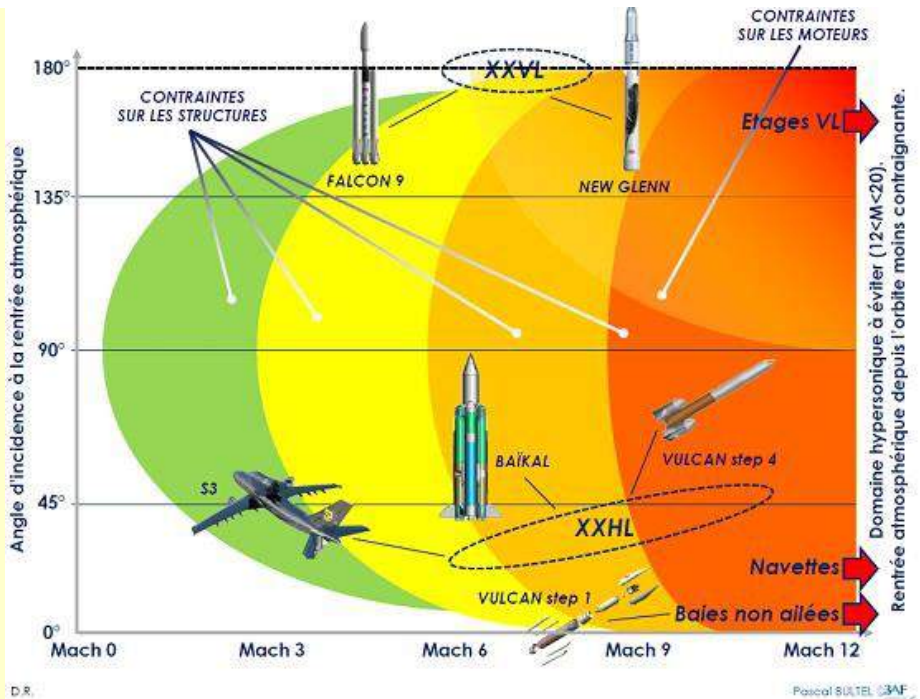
Angle d'incidence à la rentrée atmosphérique

180°

135°

90°

45°

0°

CONTRAINTES SUR LES STRUCTURES

FALCON 9

XXVL

CONTRAINTES SUR LES MOTEURS

NEW GLENN

Etages VL

BAÏKAL

VULCAN step 4

S3

XXHL

Navettes

VULCAN step 1

Baies non ailées

Mach 0

Mach 3

Mach 6

Mach 9

Mach 12

Domaine hypersonique à éviter (12<M<20). Rentrée atmosphérique depuis l'orbite moins contraignante.

D.R.

Pascal BULTEL 3AF